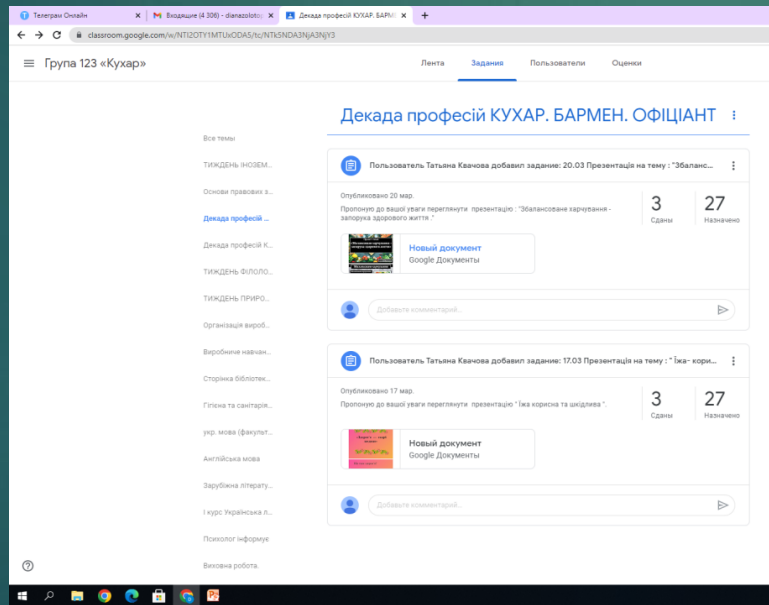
Телеграм Онлайн | Входящие (4 306) - dianazoloto | Декада професій КУХАР. БАРМЕ

classroom.google.com/w/NTI2OTY1MTUxODA5/tc/NTk5NDA3NjA3NjY3

Група 123 «Кухар»

Лента Задания Пользователи Оценки

Декада професій КУХАР. БАРМЕН. ОФІЦІАНТ

Все темы
ТИЖДЕНЬ ІНОЗЕМ...
Основи правових з...
Декада професій ...
Декада професій К...
ТИЖДЕНЬ ФІЛОЛО...
ТИЖДЕНЬ ПРИРО...
Організація вироб...
Виробниче навчан...
Сторінка бібліотек...
Гігієна та санітарія...
укр. мова (факульт...
Англійська мова
Зарубіжна літерату...
І курс Українська л...
Психолог інформує
Виховна робота.

Пользователь Татьяна Квачова добавил задание: 20.03 Презентація на тему : "Збаланс...

Опубликовано 20 мар.

Пропоную до вашої уваги переглянути презентацію : "Збалансоване харчування - запорука здорового життя ."

3 Сданы
27 Назначено

Новий документ
Google Документы

Добавьте комментарий...

Пользователь Татьяна Квачова добавил задание: 17.03 Презентація на тему : " Їжа- кори...

Опубликовано 17 мар.

Пропоную до вашої уваги переглянути презентацію " Їжа корисна та шкідлива ".

3 Сданы
27 Назначено

Новий документ
Google Документы

Добавьте комментарий...